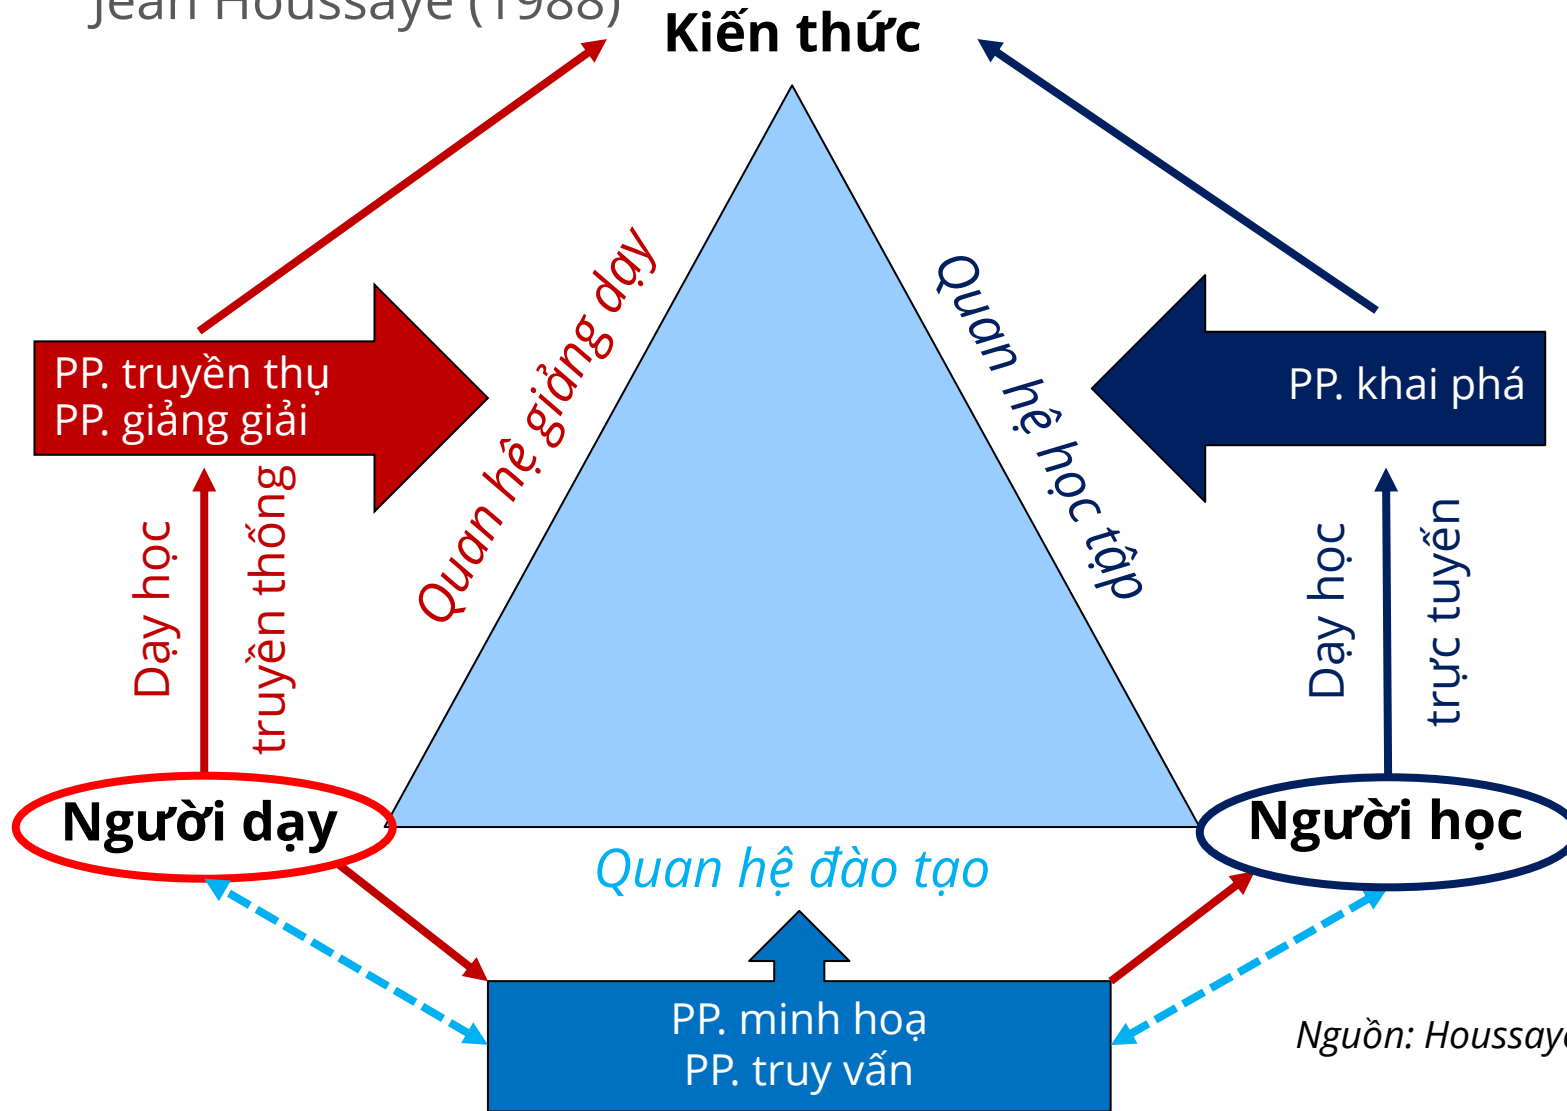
Jean Houssaye (1988)

Kiến thức

PP. truyền thụ
PP. giảng giải

PP. khai phá

Quan hệ giảng dạy

Quan hệ học tập

Dạy học truyền thống

Dạy học trực tuyến

Người dạy

Người học

Quan hệ đào tạo

PP. minh hoạ
PP. truy vấn

Nguồn: Houssay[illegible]